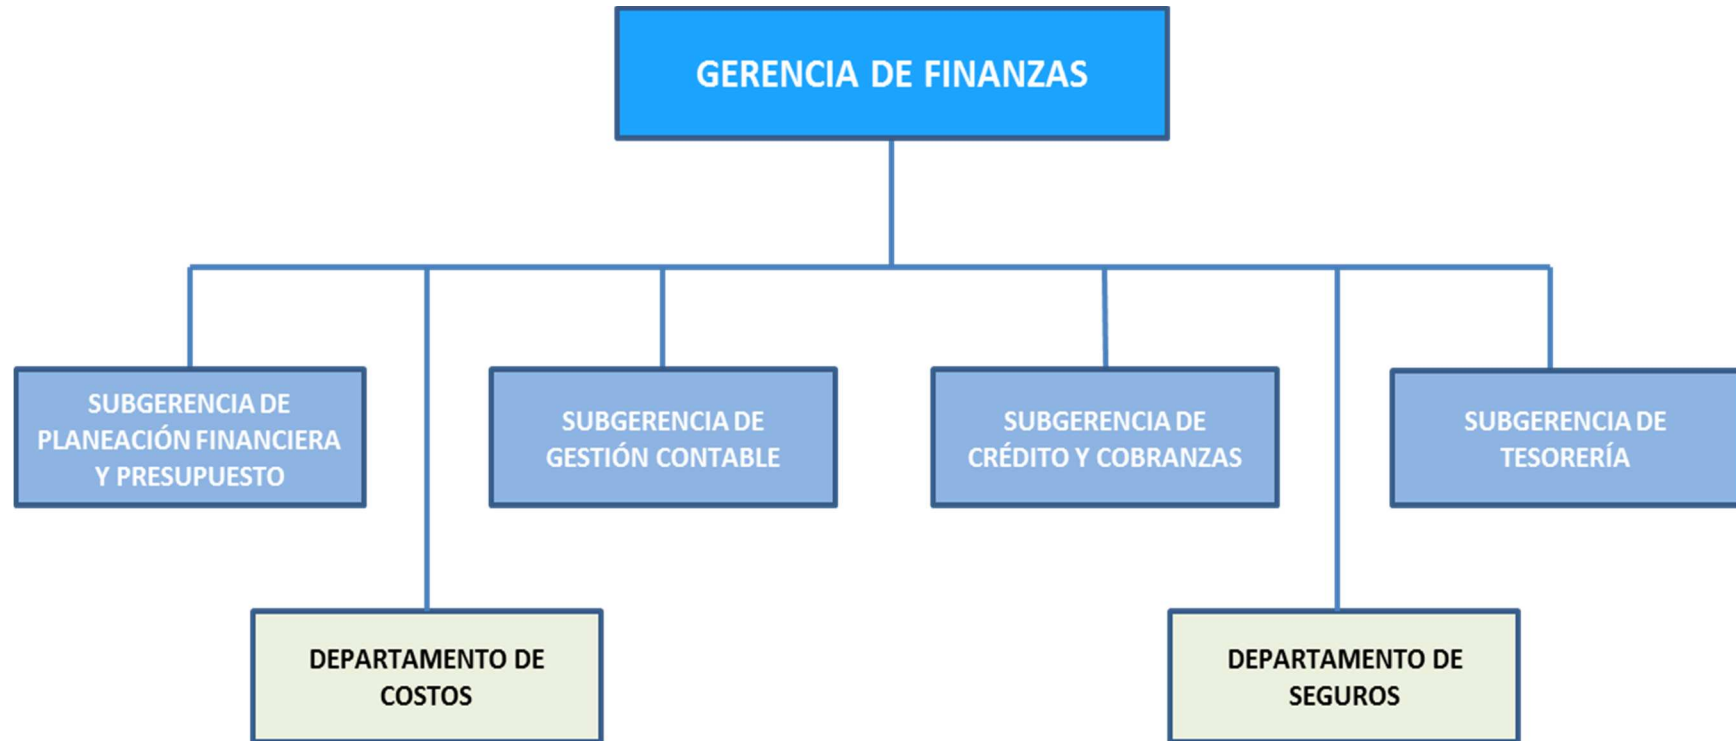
GERENCIA DE FINANZAS

SUBGERENCIA DE PLANEACIÓN FINANCIERA Y PRESUPUESTO

SUBGERENCIA DE GESTIÓN CONTABLE

SUBGERENCIA DE CRÉDITO Y COBRANZAS

SUBGERENCIA DE TESORERÍA

DEPARTAMENTO DE COSTOS

DEPARTAMENTO DE SEGUROS